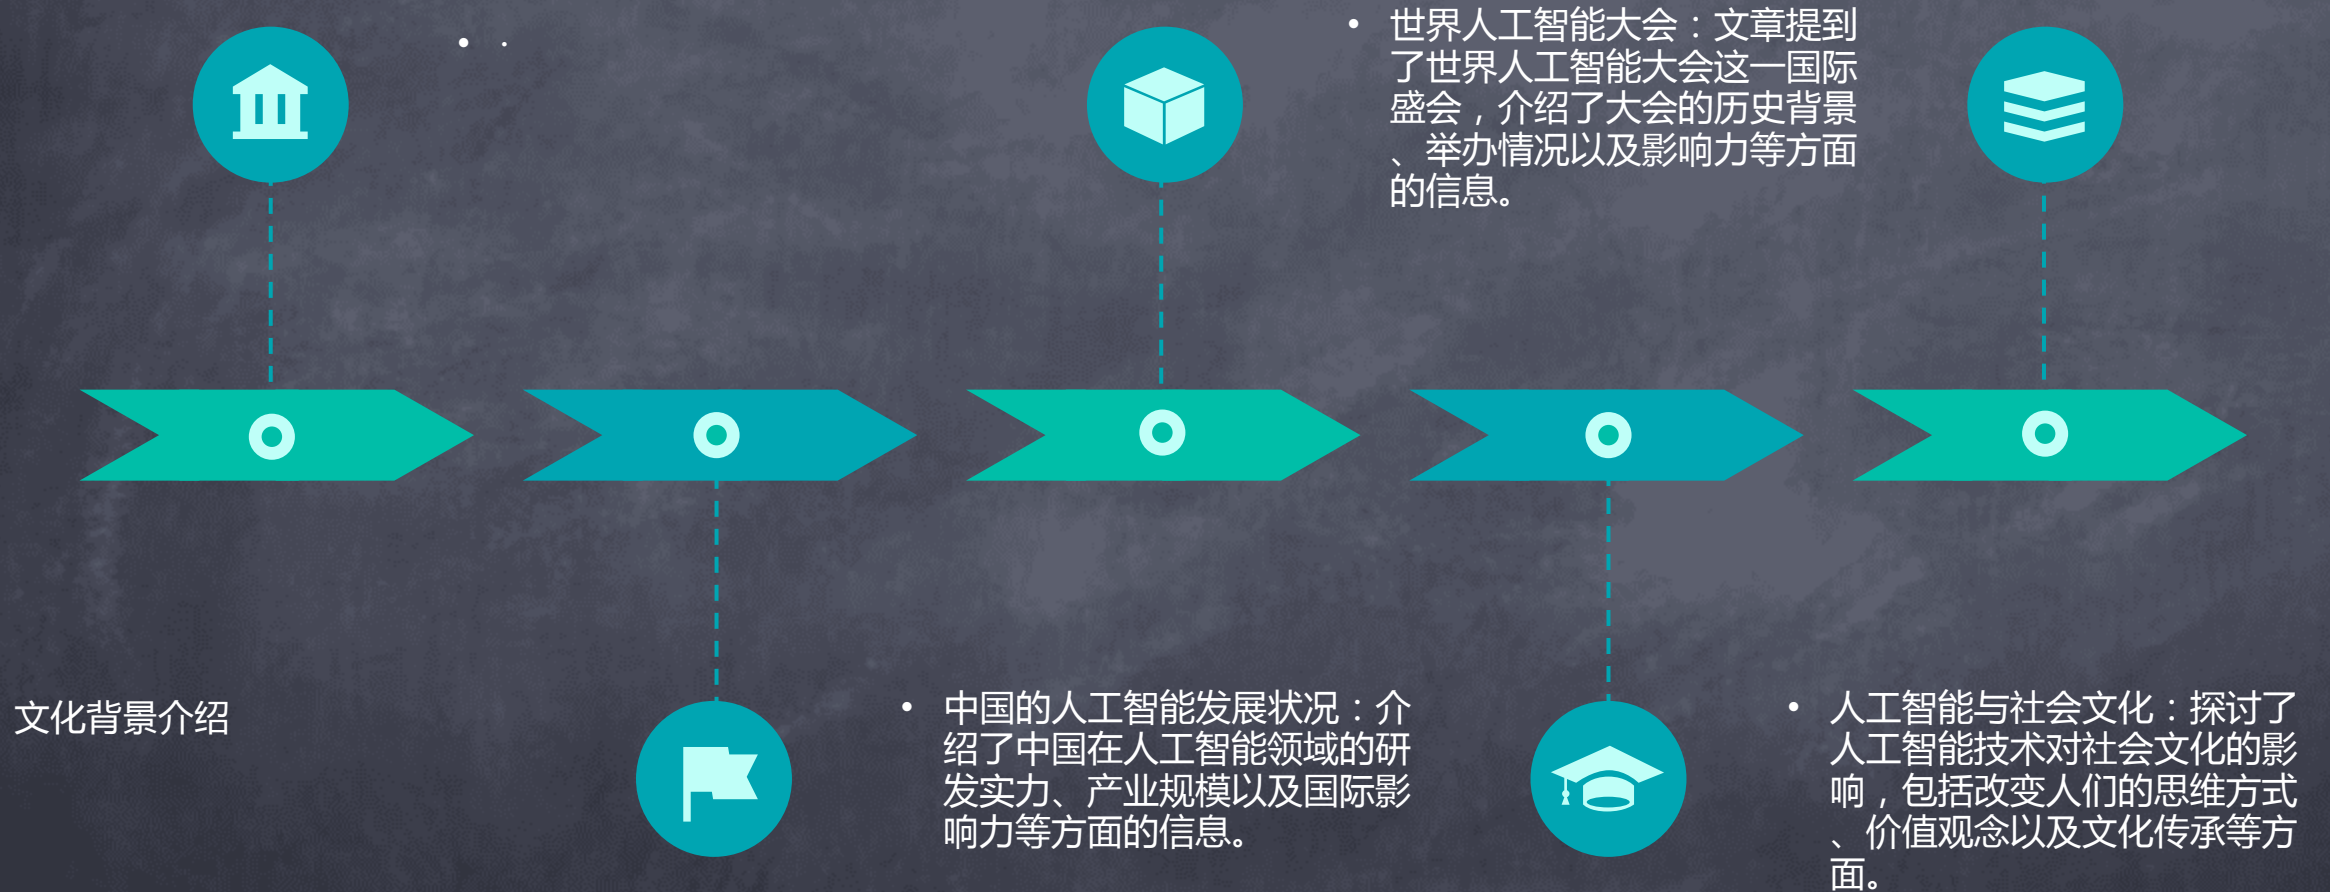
• .

• 世界人工智能大会：文章提到了世界人工智能大会这一国际盛会，介绍了大会的历史背景、举办情况以及影响力等方面的信息。

文化背景介绍

• 中国的人工智能发展状况：介绍了中国在人工智能领域的研发实力、产业规模以及国际影响力等方面的信息。

• 人工智能与社会文化：探讨了人工智能技术对社会文化的影响，包括改变人们的思维方式、价值观念以及文化传承等方面。